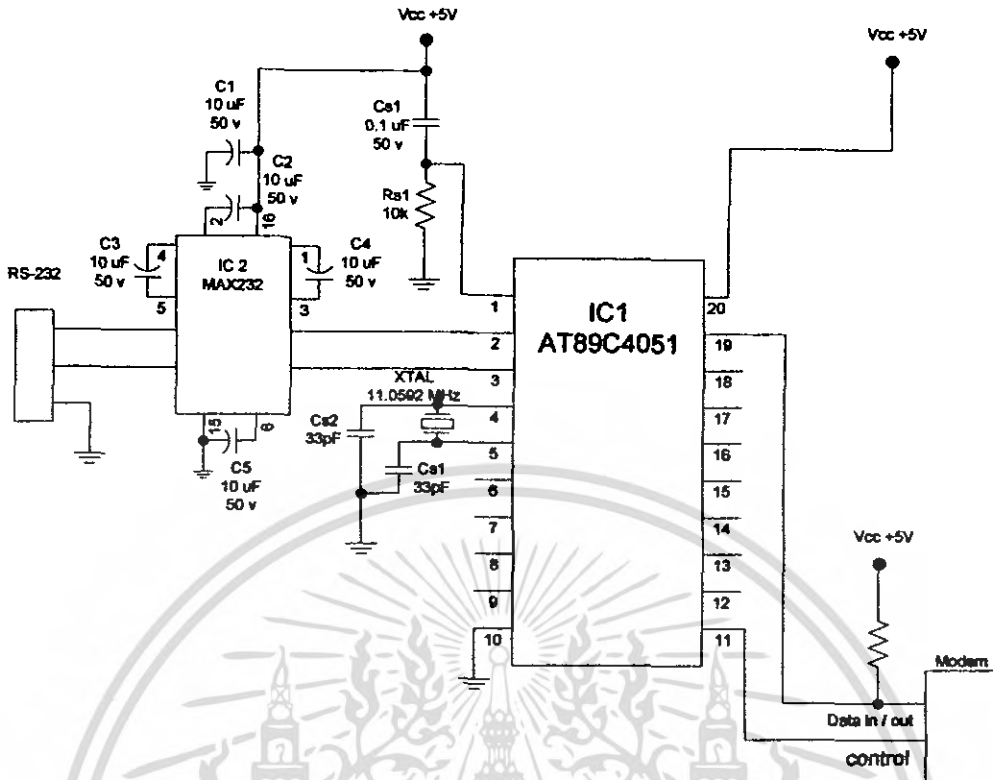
Vcc +5V

Vcc +5V

C1
10 uF
50 v

C2
10 uF
50 v

Cs1
0.1 uF
50 v

Rs1
10k

C3
10 uF
50 v

C4
10 uF
50 v

RS-232

4

2

16

1

IC 2
MAX232

5

3

IC1
AT89C4051

1

20

2

19

3

18

XTAL
11.0592 MHz

4

17

Cs2
33pF

5

16

Cs1
33pF

6

15

15

8

C5
10 uF
50 v

7

14

8

13

9

12

10

11

Vcc +5V

Modem

Data in / out

control